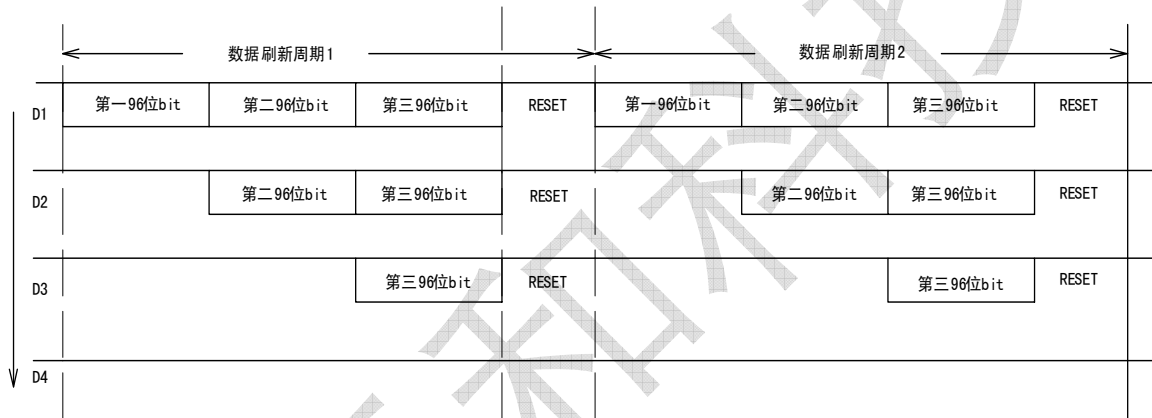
数据刷新周期1

数据刷新周期2

D1

第一96位bit

第二96位bit

第三96位bit

RESET

第一96位bit

第二96位bit

第三96位bit

RESET

D2

第二96位bit

第三96位bit

RESET

第二96位bit

第三96位bit

RESET

D3

第三96位bit

RESET

第三96位bit

RESET

D4